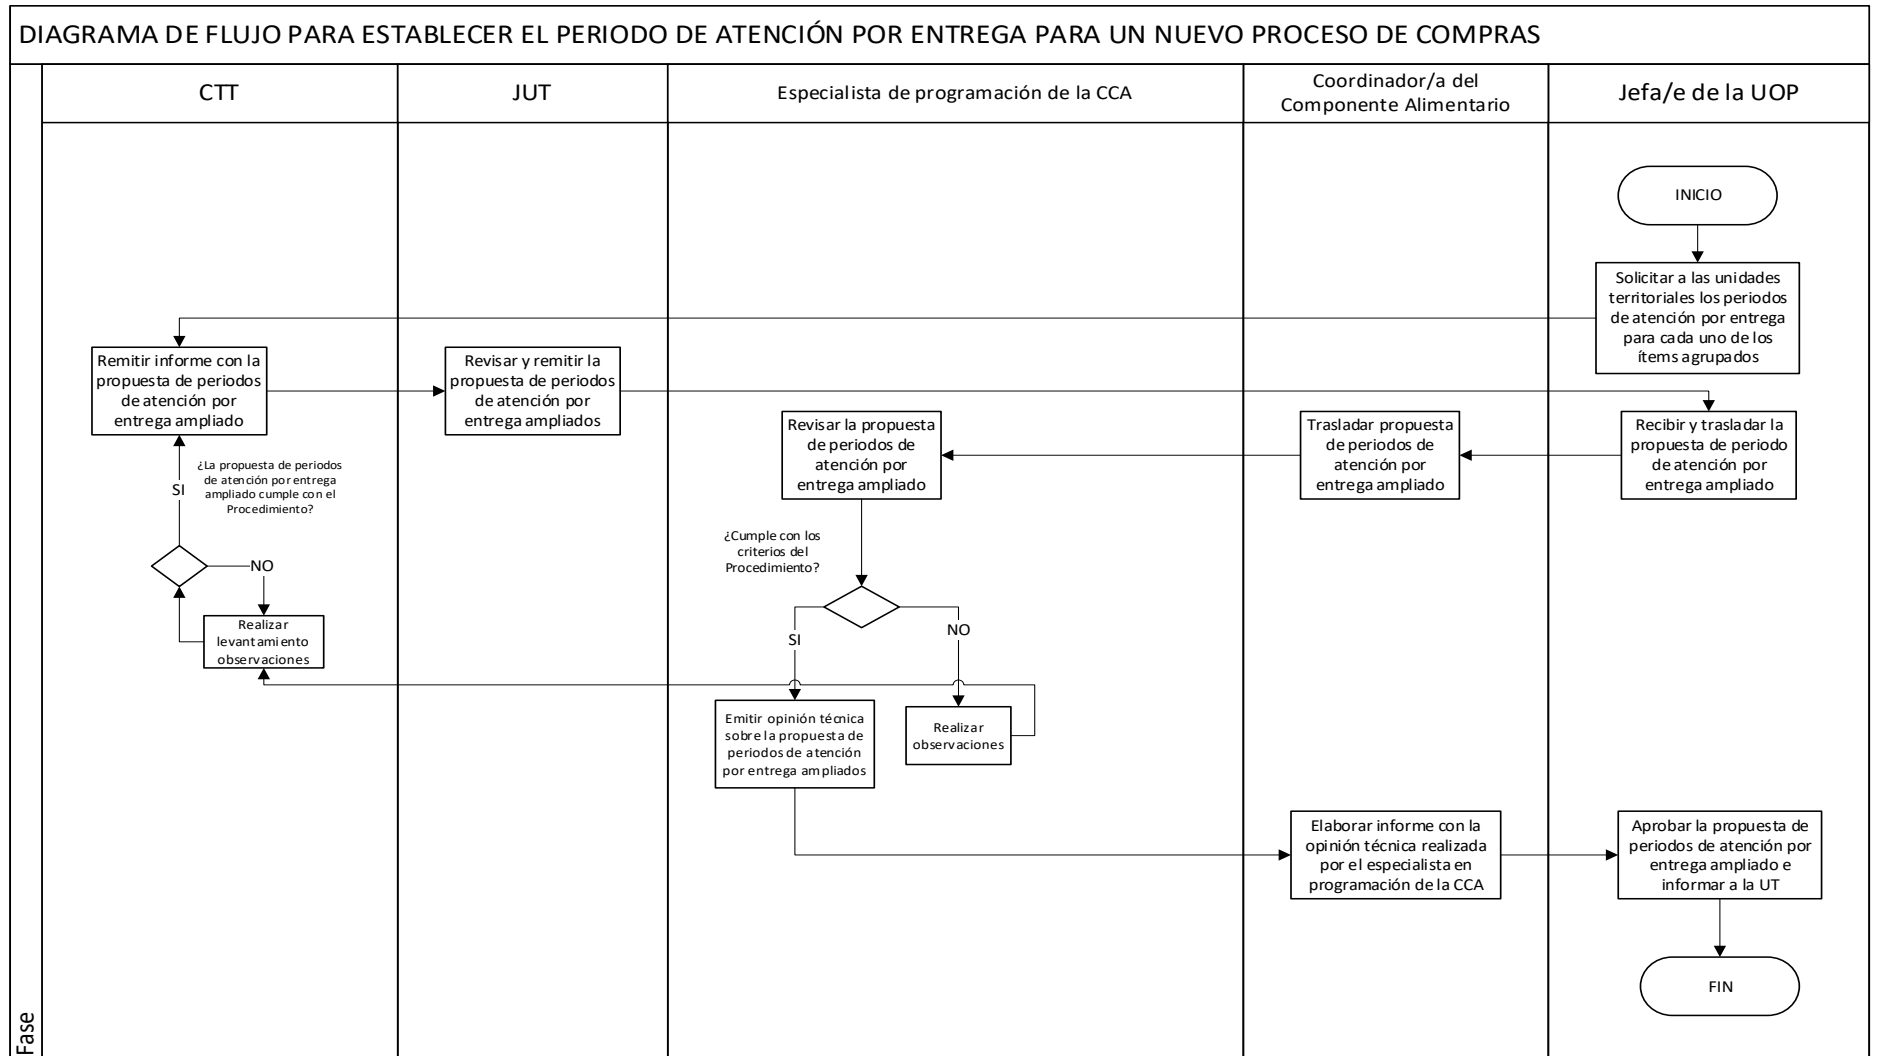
DIAGRAMA DE FLUJO PARA ESTABLECER EL PERIODO DE ATENCIÓN POR ENTREGA PARA UN NUEVO PROCESO DE COMPRAS

| CTT | JUT | Especialista de programación de la CCA | Coordinador/a del Componente Alimentario | Jefa/e de la UOP |
|---|---|---|---|---|

INICIO

Solicitar a las unidades territoriales los periodos de atención por entrega para cada uno de los ítems agrupados

Remitir informe con la propuesta de periodos de atención por entrega ampliado

Revisar y remitir la propuesta de periodos de atención por entrega ampliados

Recibir y trasladar la propuesta de periodo de atención por entrega ampliado

Trasladar propuesta de periodos de atención por entrega ampliado

Revisar la propuesta de periodos de atención por entrega ampliado

¿Cumple con los criterios del Procedimiento?

SI

NO

Emitir opinión técnica sobre la propuesta de periodos de atención por entrega ampliados

Realizar observaciones

Realizar levantamiento observaciones

¿La propuesta de periodos de atención por entrega ampliado cumple con el Procedimiento?

SI

NO

Elaborar informe con la opinión técnica realizada por el especialista en programación de la CCA

Aprobar la propuesta de periodos de atención por entrega ampliado e informar a la UT

FIN

Fase